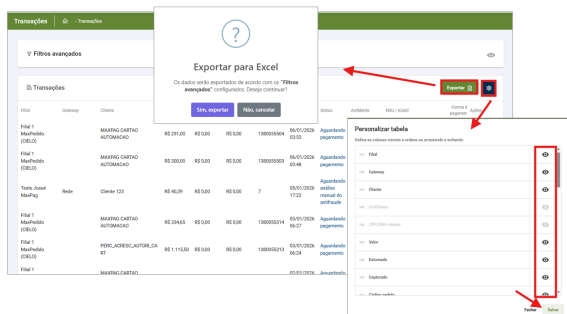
Transações
- Transações

Exportar para Excel

Os dados serão exportados de acordo com os "Filtros avançados" configurados. Deseja continuar?

Sim, exportar
Não, cancelar

Filtros avançados

Transações

Exportar

| Filial | Gateway | Cliente | | | | | Status | Ambiente | NSU / clsId | Forma de pagamen |
|---|---|---|---|---|---|---|---|---|---|---|
| Filial 1 MaxPedido (CIELO) | | MAXPAG CARTAO AUTOMACAO | R$ 291,00 | R$ 0,00 | R$ 0,00 | 1380055508 | 06/01/2026 03:53 | Aguardando pagamento | | |
| Filial 1 MaxPedido (CIELO) | | MAXPAG CARTAO AUTOMACAO | R$ 300,00 | R$ 0,00 | R$ 0,00 | 1380055503 | 06/01/2026 03:48 | Aguardando pagamento | | |
| Teste José MaxPag | Rede | Cliente 123 | R$ 40,39 | R$ 0,00 | R$ 0,00 | 7 | 05/01/2026 17:22 | Aguardando análise manual do antifraude | | |
| Filial 1 MaxPedido (CIELO) | | MAXPAG CARTAO AUTOMACAO | R$ 334,65 | R$ 0,00 | R$ 0,00 | 1380055314 | 05/01/2026 06:27 | Aguardando pagamento | | |
| Filial 1 MaxPedido (CIELO) | | PERC_ACRESC_AUTORI_CART | R$ 1.115,50 | R$ 0,00 | R$ 0,00 | 1380055313 | 05/01/2026 06:27 | Aguardando pagamento | | |
| Filial 1 | | MAXPAG CARTAO AUTOMACAO | | | | | 02/01/2026 | Aguardando | | |

Personalizar tabela

Defina as colunas visíveis e ordene-as arrastando e soltando.

Filial
Gateway
Cliente
Conciliação
CPF/CNPJ cliente
Valor
Estornado
Capturado
Código pedido

Fechar
Salvar